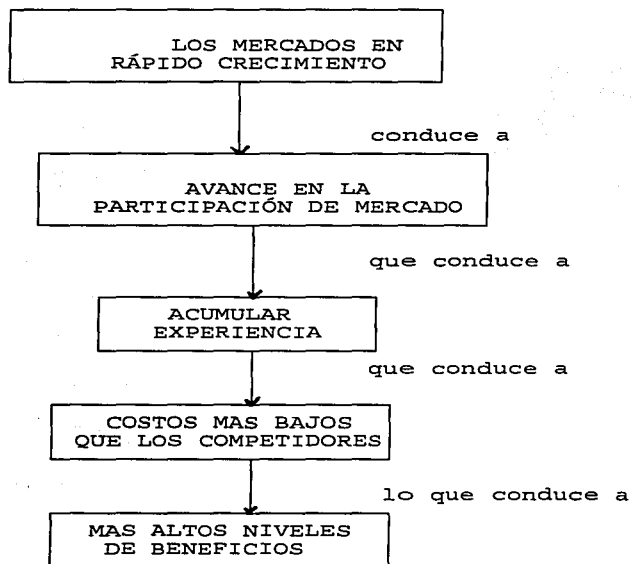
LOS MERCADOS EN RÁPIDO CRECIMIENTO

conduce a

AVANCE EN LA PARTICIPACIÓN DE MERCADO

que conduce a

ACUMULAR EXPERIENCIA

que conduce a

COSTOS MAS BAJOS QUE LOS COMPETIDORES

lo que conduce a

MAS ALTOS NIVELES DE BENEFICIOS